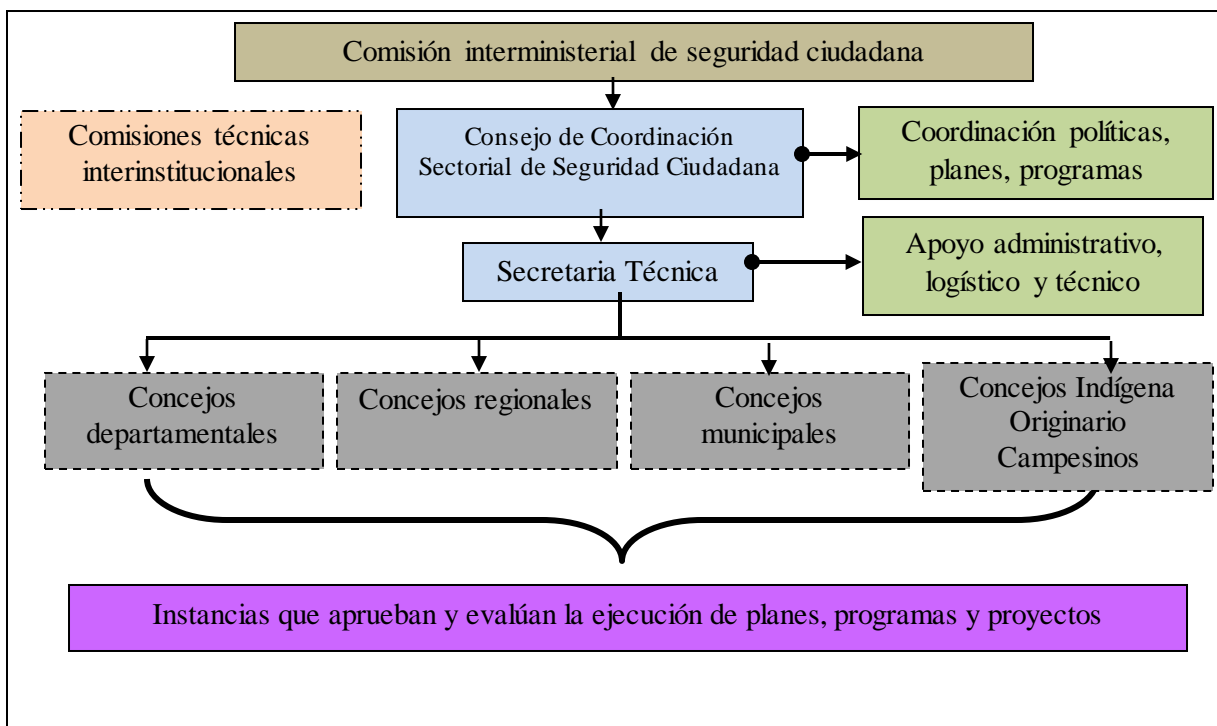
Comisión interministerial de seguridad ciudadana

Comisiones técnicas interinstitucionales

Consejo de Coordinación Sectorial de Seguridad Ciudadana

Coordinación políticas, planes, programas

Secretaria Técnica

Apoyo administrativo, logístico y técnico

Concejos departamentales

Concejos regionales

Concejos municipales

Concejos Indígena Originario Campesinos

Instancias que aprueban y evalúan la ejecución de planes, programas y proyectos